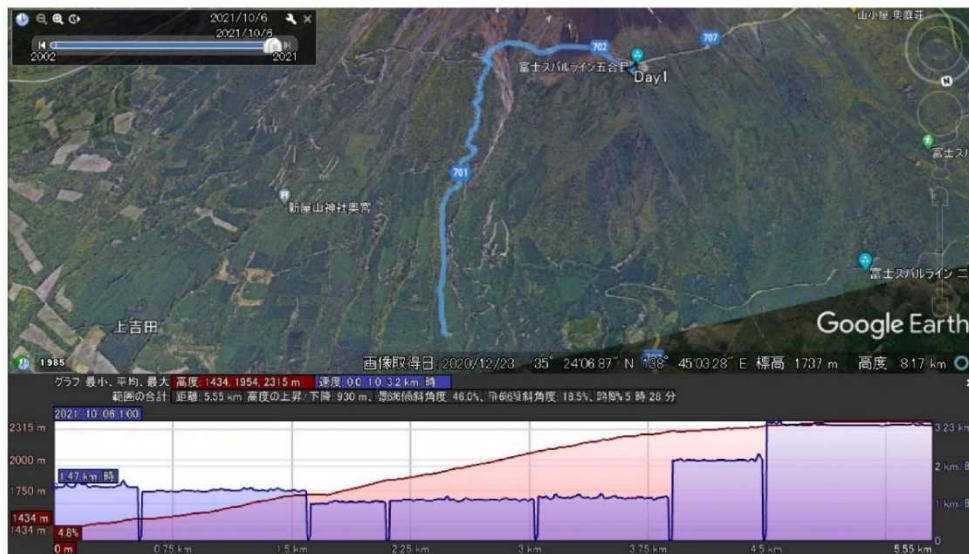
2021/10/6
2021/10/6
2002
2021
山小屋 東富荘
707
702
富士スバルライン五合目
Day1
701
新屋山神社奥宮
富士スバ
富士スバルライン 二
上吉田
Google Earth
1985
画像取得日 2020/12/23 35° 24'06.87" N 138° 45'03.28" E 標高 1737 m 高度 8.17 km
グラフ 最小、平均、最大 高度: 1434, 1954, 2315 m 速度: 0.0, 1.0, 3.2 km/時
範囲の合計 距離: 5.55 km 高度の上昇/下降: 930 m, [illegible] 46.0%, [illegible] 18.5%, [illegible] 5 時 28 分
2021/10/06 1:00
2315 m
2000 m
1750 m
1.47 km/時
1434 m
1434 m
4.8%
0 m
0.75 km
1.5 km
2.25 km
3 km
3.75 km
4.5 km
5.55 km
3.23 km
2 km/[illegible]
1 km/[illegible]
0